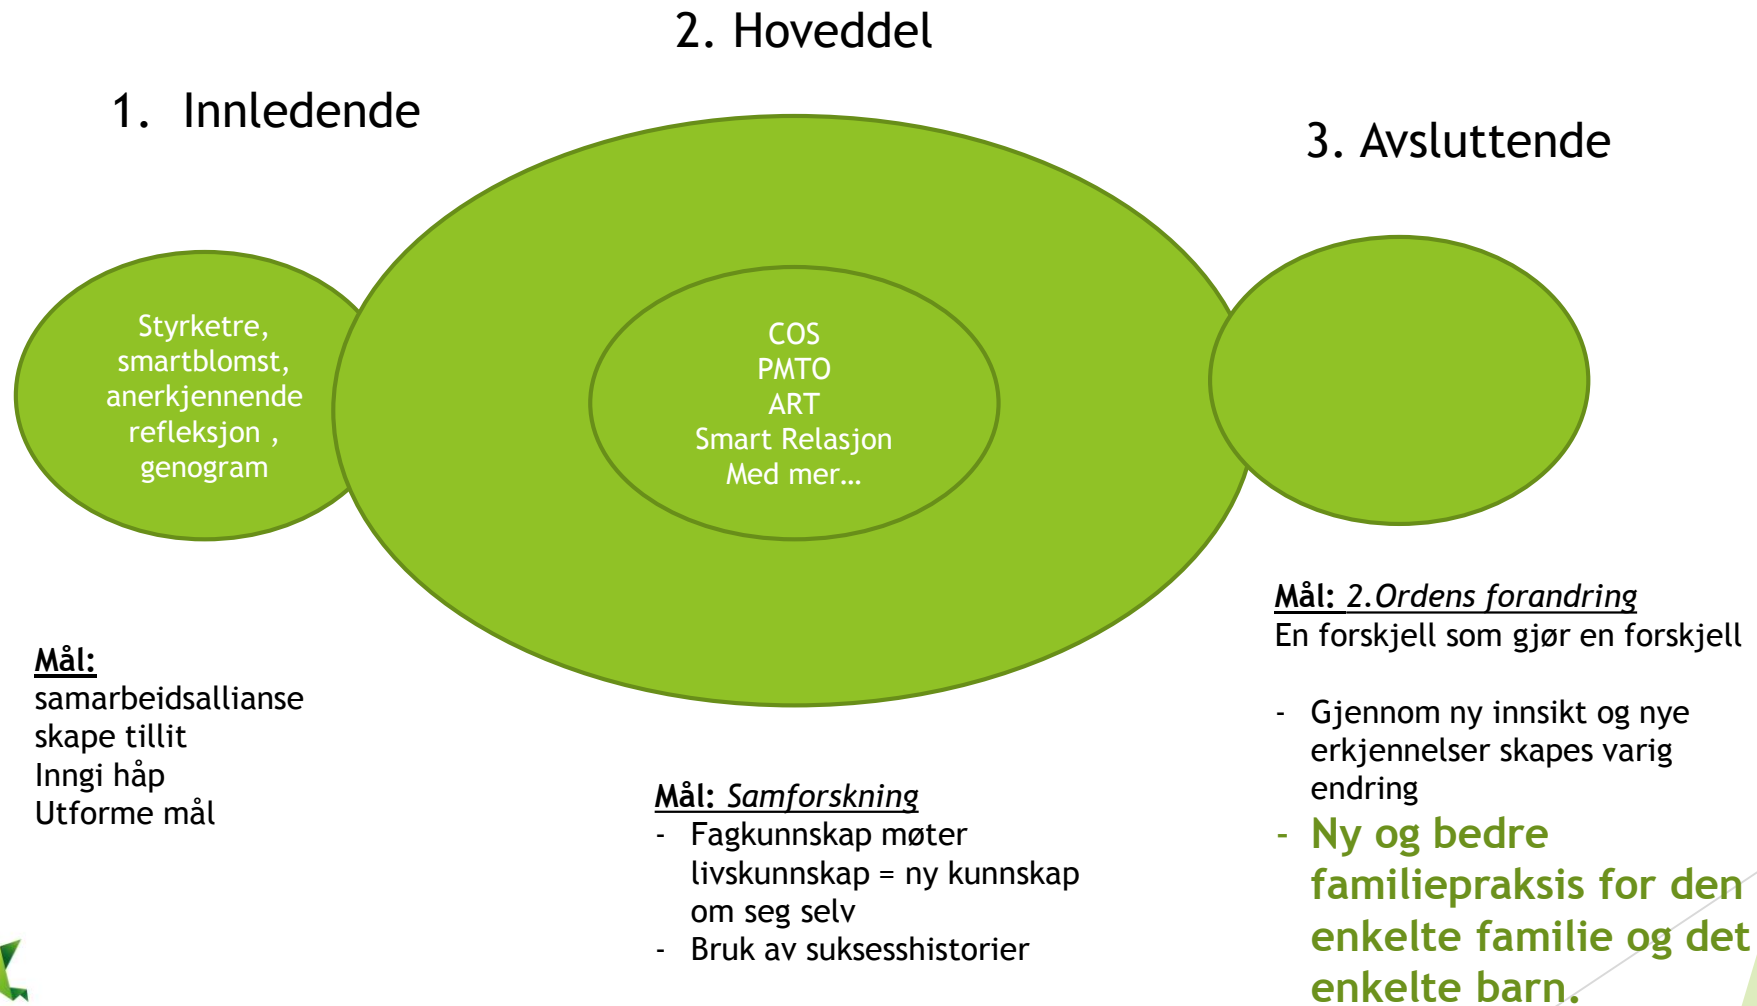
2. Hoveddel

1. Innledende

3. Avsluttende

Styrketre, smartblomst, anerkjennende refleksjon , genogram

COS
PMTO
ART
Smart Relasjon
Med mer…

Mål: 2.Ordens forandring
En forskjell som gjør en forskjell

- Gjennom ny innsikt og nye erkjennelser skapes varig endring
- Ny og bedre familiepraksis for den enkelte familie og det enkelte barn.

Mål:
samarbeidsallianse
skape tillit
Inngi håp
Utforme mål

Mål: Samforskning
- Fagkunnskap møter livskunnskap = ny kunnskap om seg selv
- Bruk av suksesshistorier